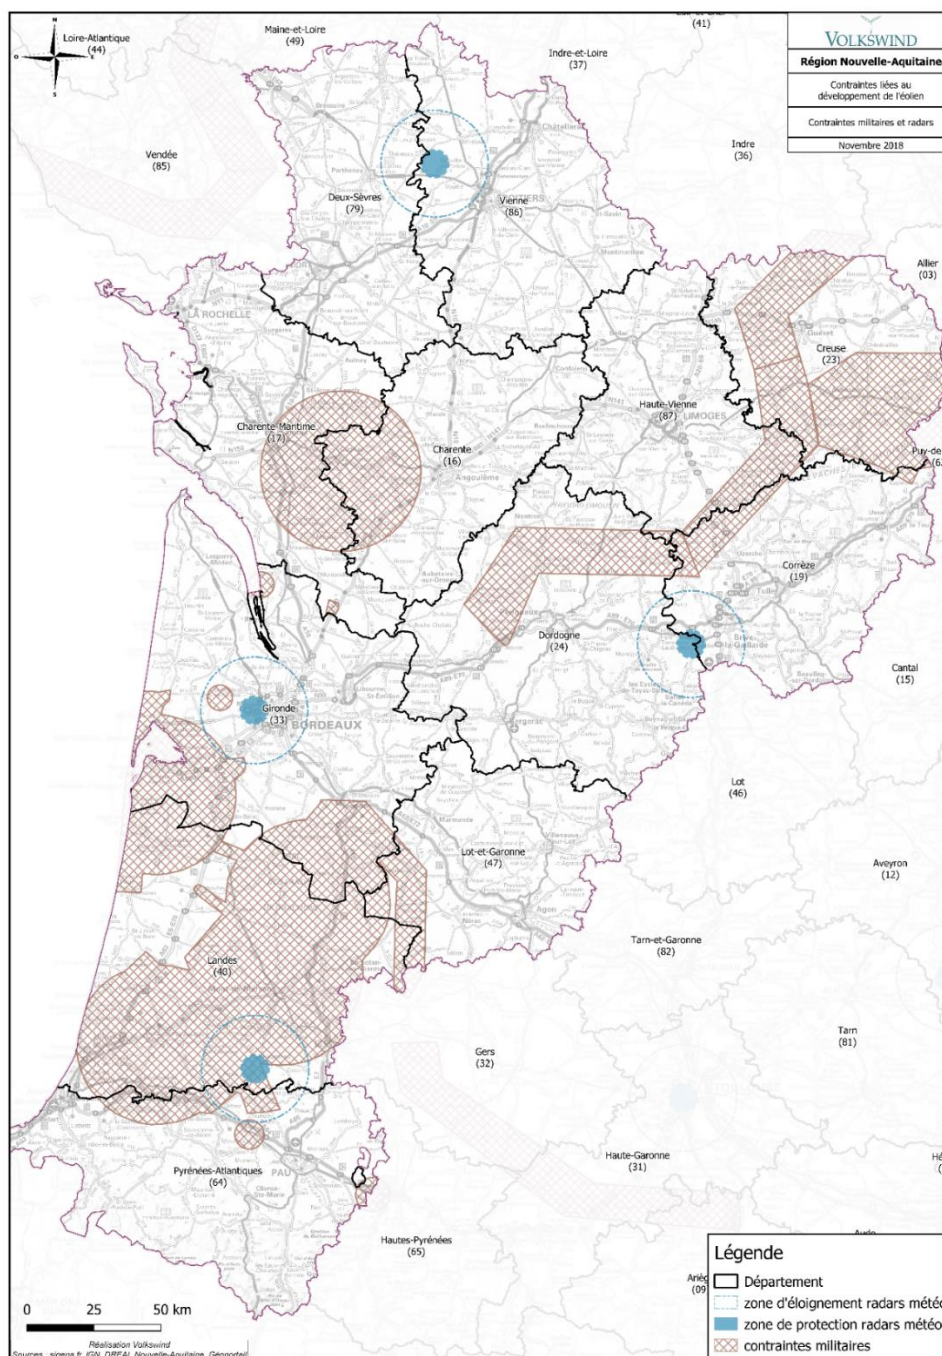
VOLKSWIND
Région Nouvelle-Aquitaine
Contraintes liées au développement de l'éolien
Contraintes militaires et radars
Novembre 2018

N
O E
S

Loire-Atlantique (44)
Maine-et-Loire (49)
(41)
Indre-et-Loire (37)
Vendée (85)
Indre (36)
Deux-Sèvres (79)
Vienne (86)
Allier (03)
LA ROCHELLE
Creuse (23)
Haute-Vienne (87)
LIMOGES
Charente-Maritime (17)
Charente (16)
Angoulême
Puy-de (6
Corrèze (19)
Dordogne (24)
Brive-la-Gaillarde
Cantal (15)
Gironde (33)
BORDEAUX
Lot (46)
Lot-et-Garonne (47)
Agen
Aveyron (12)
Tarn-et-Garonne (82)
Landes (40)
Tarn (81)
Gers (32)
Pyrénées-Atlantiques (64)
PAU
Haute-Garonne (31)
Hautes-Pyrénées (65)
Ariè (09

0 25 50 km
Réalisation Volkswind
Sources : sigena.fr, IGN, DREAL Nouvelle-Aquitaine, Géoportail

Légende
Département
zone d'éloignement radars météo
zone de protection radars météo
contraintes militaires